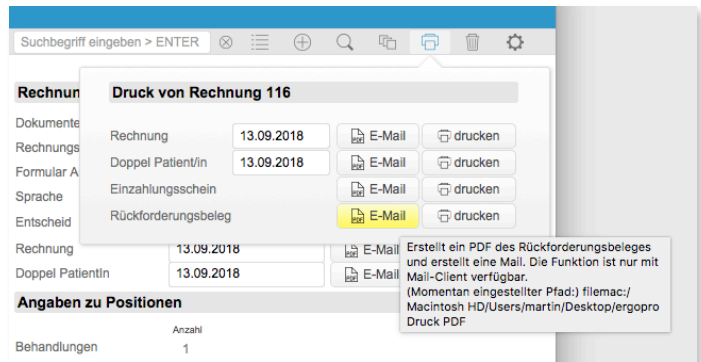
Suchbegriff eingeben > ENTER

Rechnun
Dokumente
Rechnungs
Formular A
Sprache
Entscheid
Rechnung 13.09.2018 E-Mail
Doppel PatientIn 13.09.2018 E-Mail

Druck von Rechnung 116

| | | | |
|---|---|---|---|
| Rechnung | 13.09.2018 | E-Mail | drucken |
| Doppel Patient/in | 13.09.2018 | E-Mail | drucken |
| Einzahlungsschein | | E-Mail | drucken |
| Rückforderungsbeleg | | E-Mail | drucken |

Erstellt ein PDF des Rückforderungsbeleges und erstellt eine Mail. Die Funktion ist nur mit Mail-Client verfügbar.
(Momentan eingestellter Pfad:) filemac:/Macintosh HD/Users/martin/Desktop/ergopro Druck PDF

Angaben zu Positionen

Anzahl
Behandlungen 1